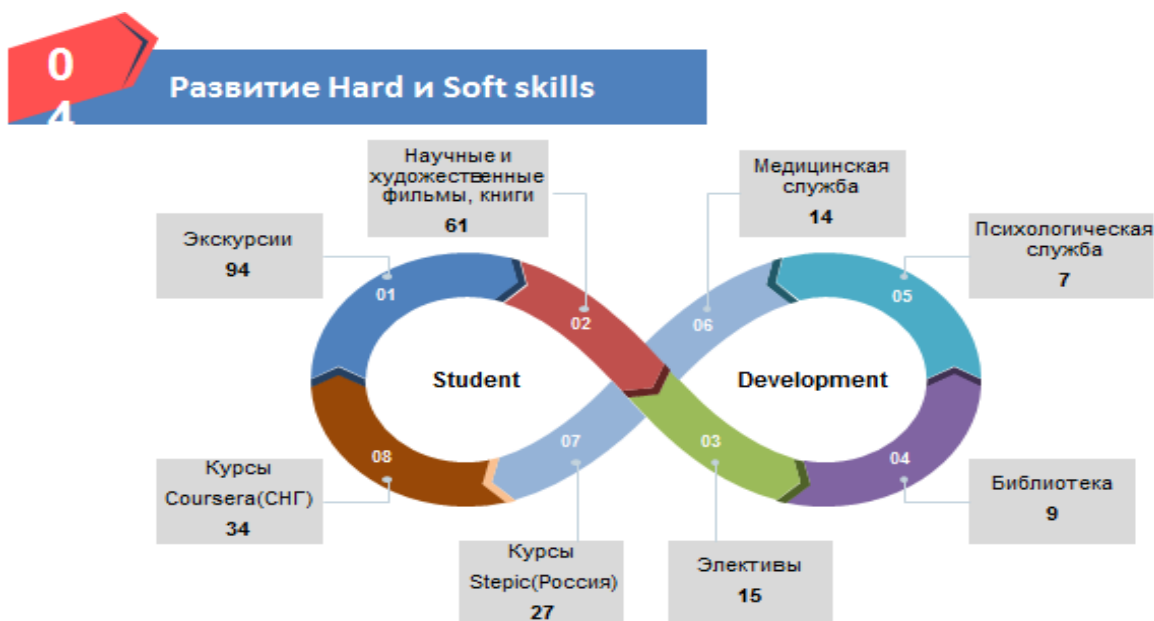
04

Развитие Hard и Soft skills

Научные и художественные фильмы, книги
61

Медицинская служба
14

Экскурсии
94

Психологическая служба
7

01

02

06

05

Student

Development

08

07

03

04

Курсы Coursera(СНГ)
34

Библиотека
9

Курсы Stepic(Россия)
27

Элективы
15